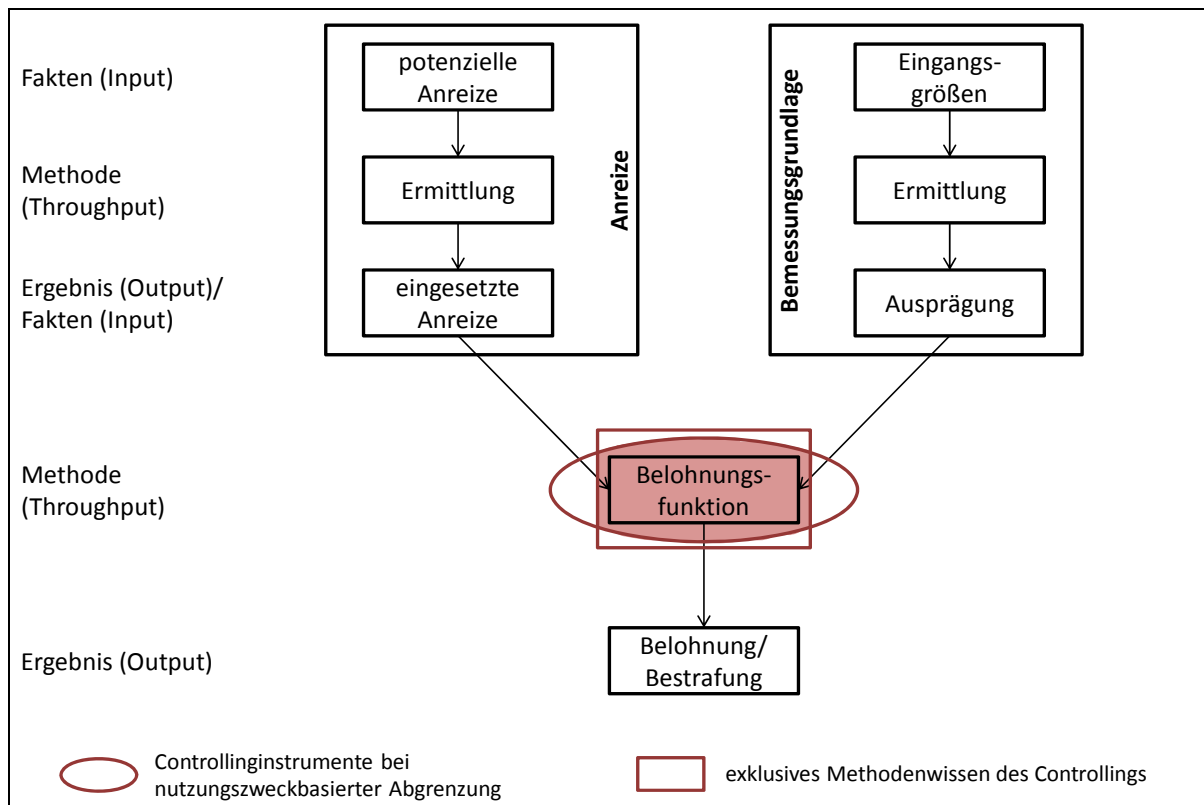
Fakten (Input)

Methode (Throughput)

Ergebnis (Output)/ Fakten (Input)

potenzielle Anreize

Ermittlung

eingesetzte Anreize

Anreize

Eingangsgrößen

Ermittlung

Ausprägung

Bemessungsgrundlage

Methode (Throughput)

Belohnungsfunktion

Ergebnis (Output)

Belohnung/ Bestrafung

Controllinginstrumente bei nutzungszweckbasierter Abgrenzung

exklusives Methodenwissen des Controllings